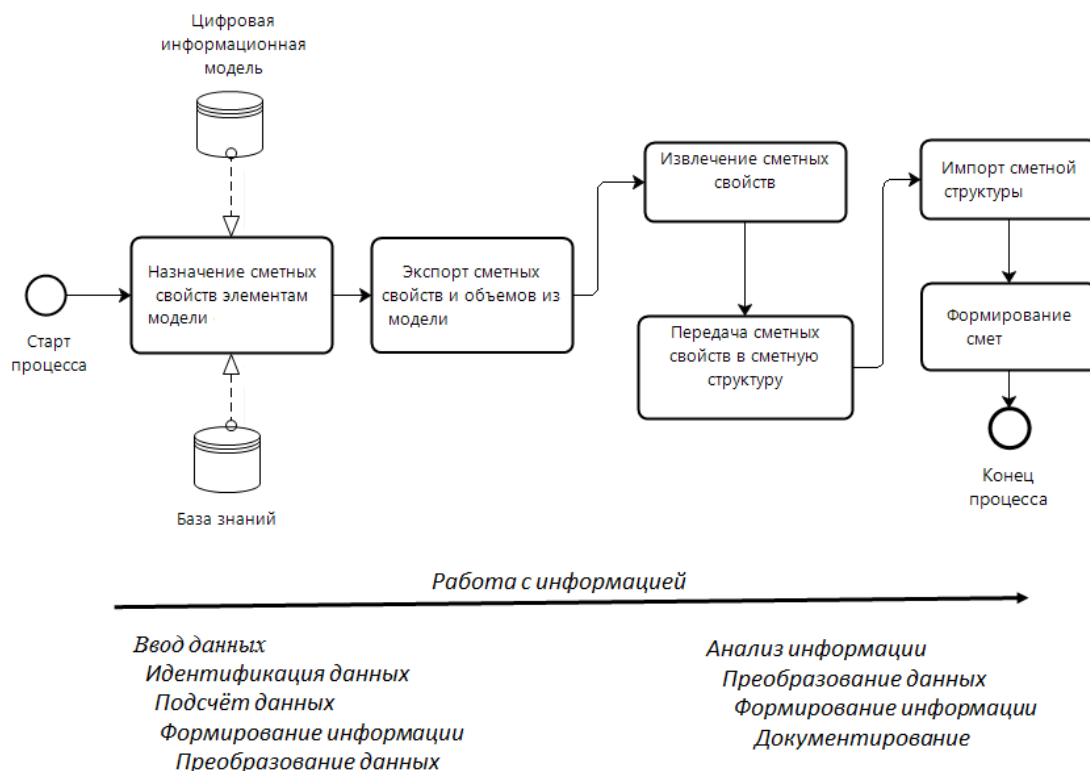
Цифровая информационная модель

Старт процесса

Назначение сметных свойств элементам модели

База знаний

Экспорт сметных свойств и объемов из модели

Извлечение сметных свойств

Передача сметных свойств в сметную структуру

Импорт сметной структуры

Формирование смет

Конец процесса

Работа с информацией

Ввод данных
Идентификация данных
Подсчёт данных
Формирование информации
Преобразование данных

Анализ информации
Преобразование данных
Формирование информации
Документирование